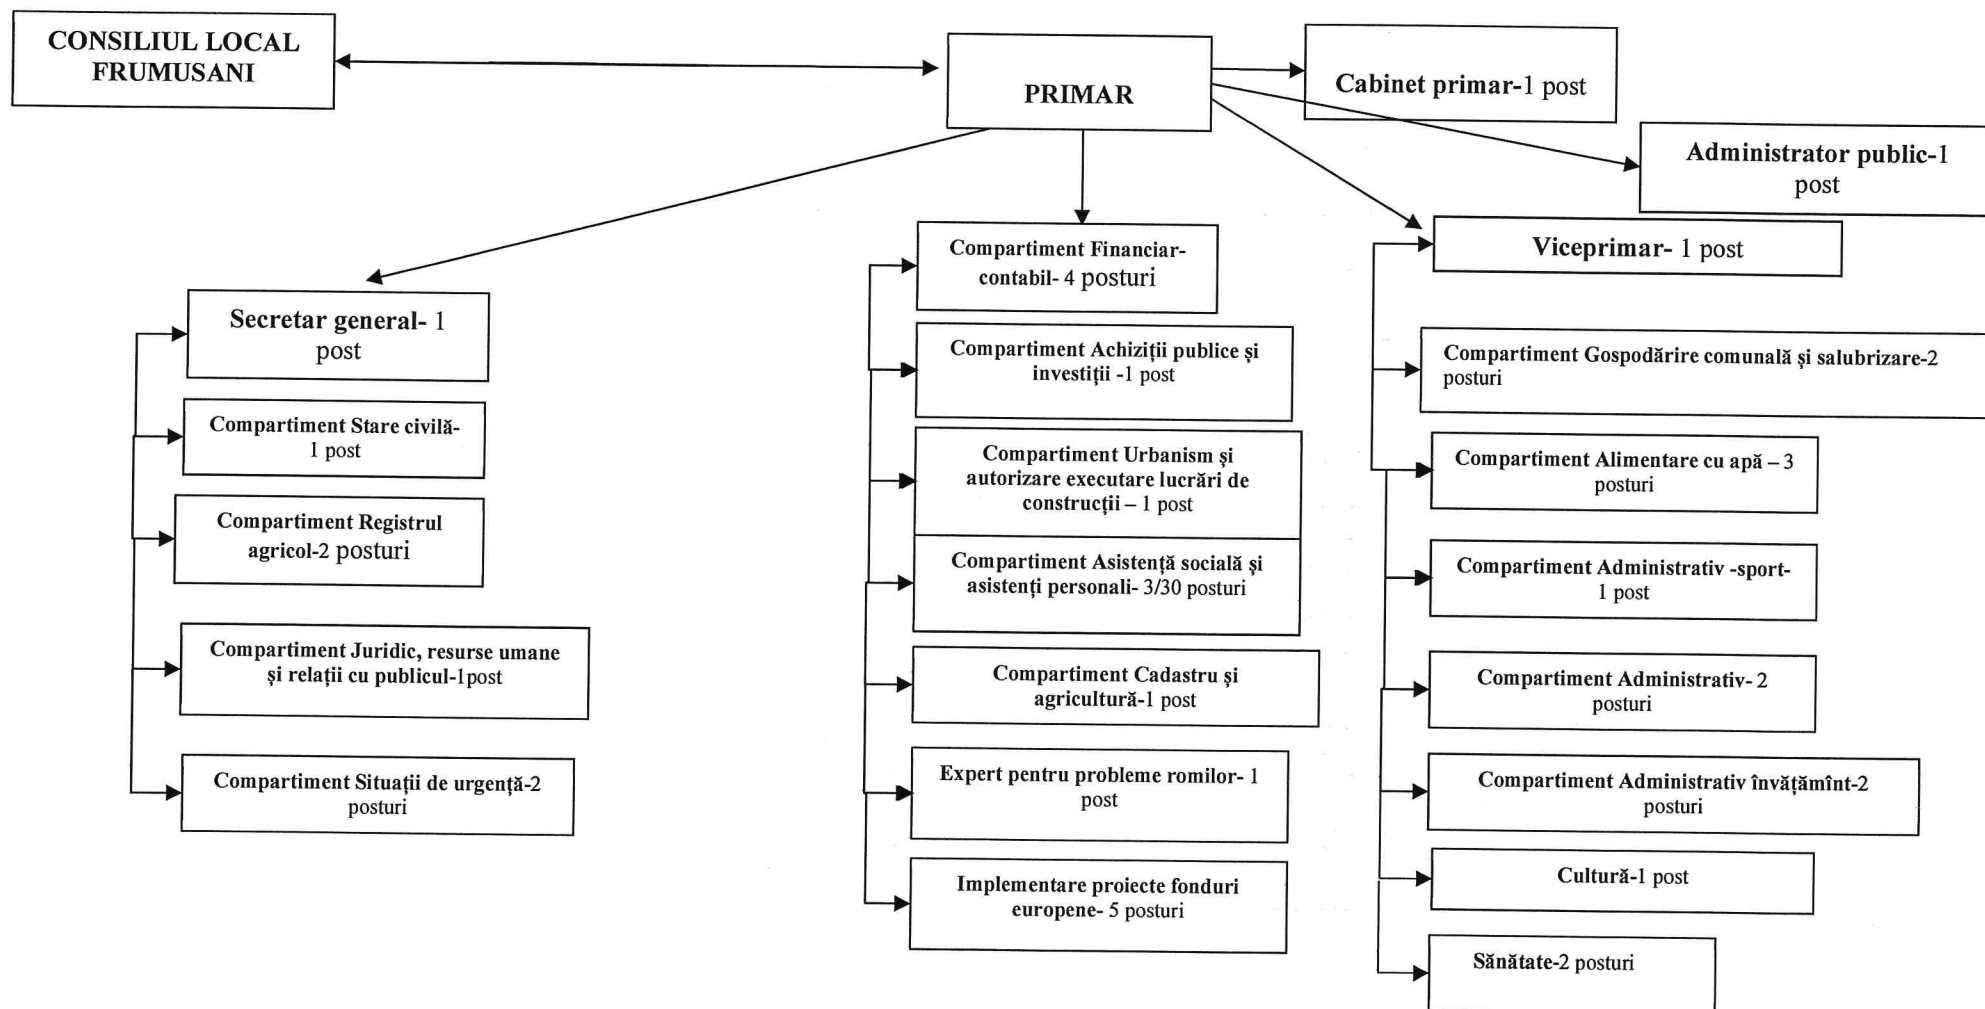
CONSILIUL LOCAL FRUMUSANI

PRIMAR

Cabinet primar-1 post

Administrator public-1 post

Secretar general- 1 post

Compartiment Stare civilă- 1 post

Compartiment Registrul agricol-2 posturi

Compartiment Juridic, resurse umane şi relaţii cu publicul-1post

Compartiment Situaţii de urgenţă-2 posturi

Compartiment Financiar-contabil- 4 posturi

Compartiment Achiziţii publice şi investiţii -1 post

Compartiment Urbanism şi autorizare executare lucrări de construcţii – 1 post

Compartiment Asistenţă socială şi asistenţi personali- 3/30 posturi

Compartiment Cadastru şi agricultură-1 post

Expert pentru probleme romilor- 1 post

Implementare proiecte fonduri europene- 5 posturi

Viceprimar- 1 post

Compartiment Gospodărire comunală şi salubrizare-2 posturi

Compartiment Alimentare cu apă – 3 posturi

Compartiment Administrativ -sport- 1 post

Compartiment Administrativ- 2 posturi

Compartiment Administrativ învăţămînt-2 posturi

Cultură-1 post

Sănătate-2 posturi